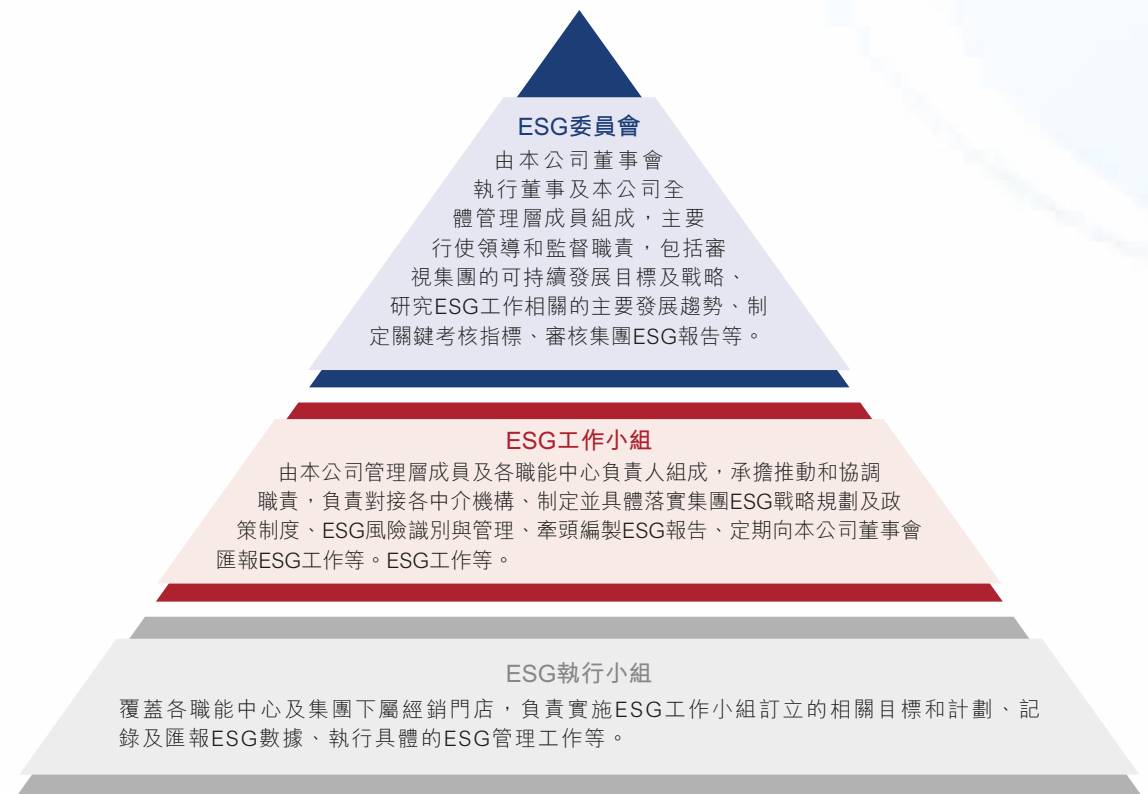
ESG委員會

由本公司董事會執行董事及本公司全體管理層成員組成，主要行使領導和監督職責，包括審視集團的可持續發展目標及戰略、研究ESG工作相關的主要發展趨勢、制定關鍵考核指標、審核集團ESG報告等。

ESG工作小組

由本公司管理層成員及各職能中心負責人組成，承擔推動和協調職責，負責對接各中介機構、制定並具體落實集團ESG戰略規劃及政策制度、ESG風險識別與管理、牽頭編製ESG報告、定期向本公司董事會匯報ESG工作等。ESG工作等。

ESG執行小組

覆蓋各職能中心及集團下屬經銷門店，負責實施ESG工作小組訂立的相關目標和計劃、記錄及匯報ESG數據、執行具體的ESG管理工作等。